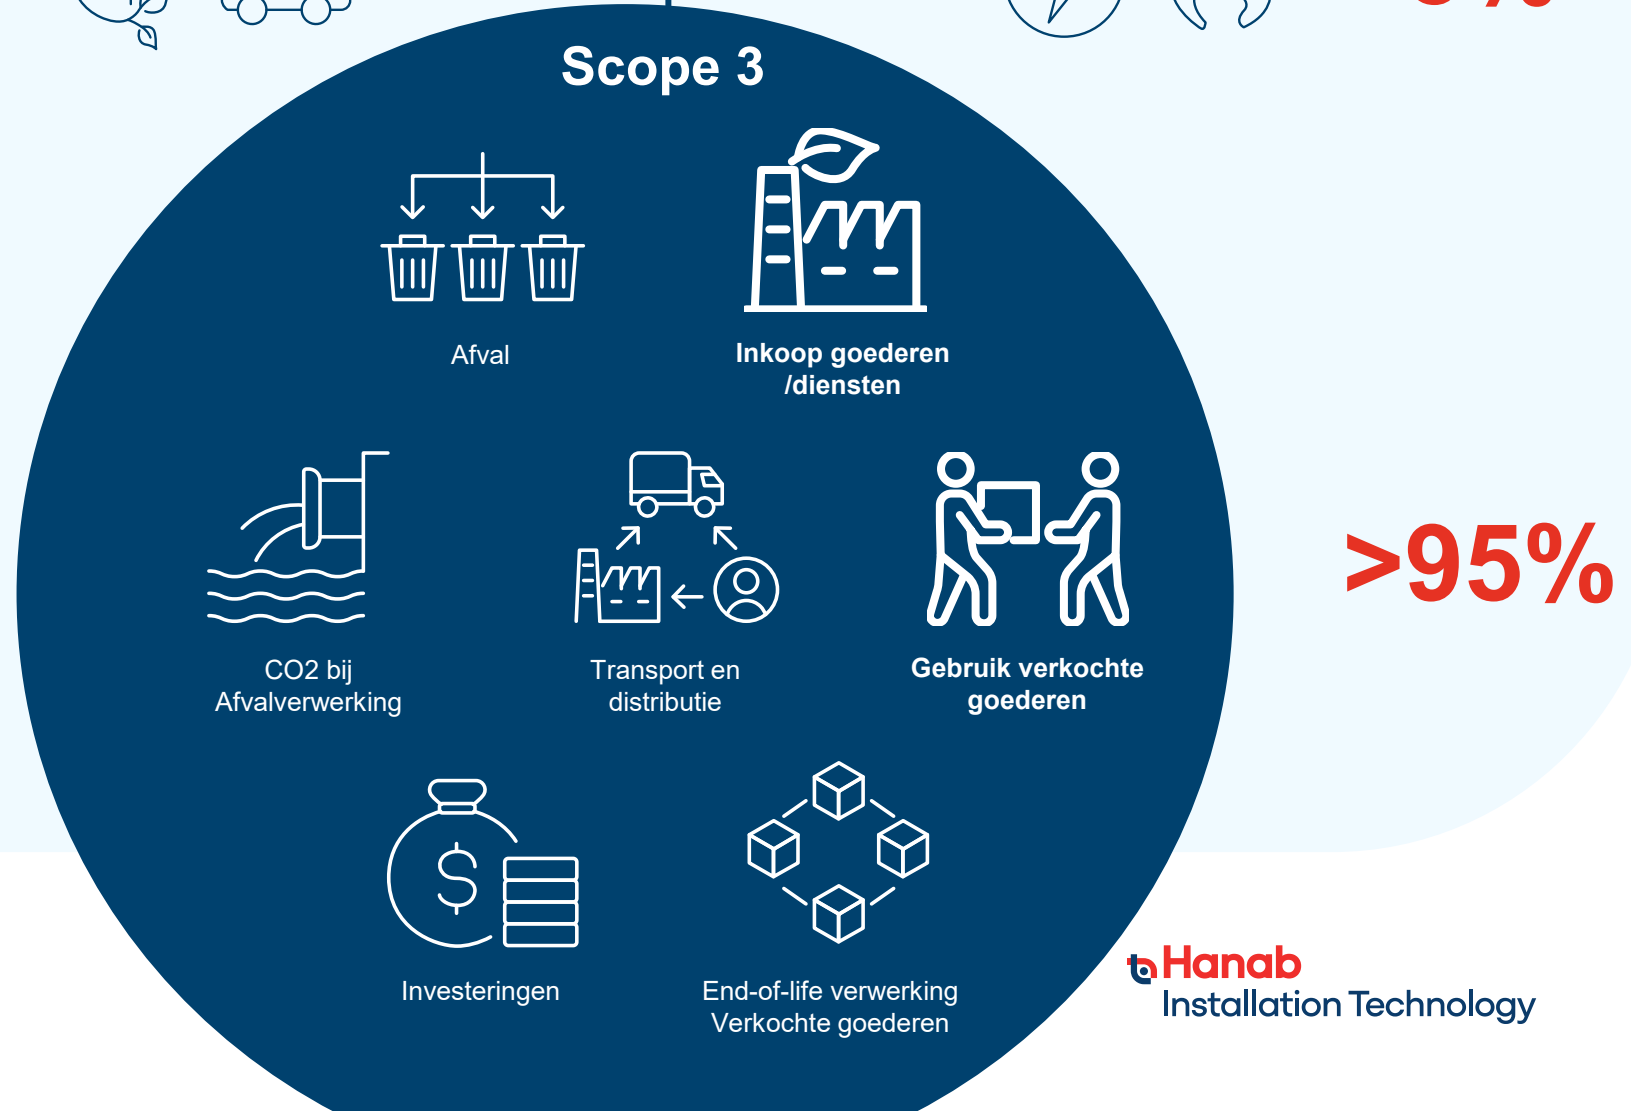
Scope 3

Afval

Inkoop goederen /diensten

CO2 bij Afvalverwerking

Transport en distributie

Gebruik verkochte goederen

>95%

Investeringen

End-of-life verwerking Verkochte goederen

Hanab
Installation Technology